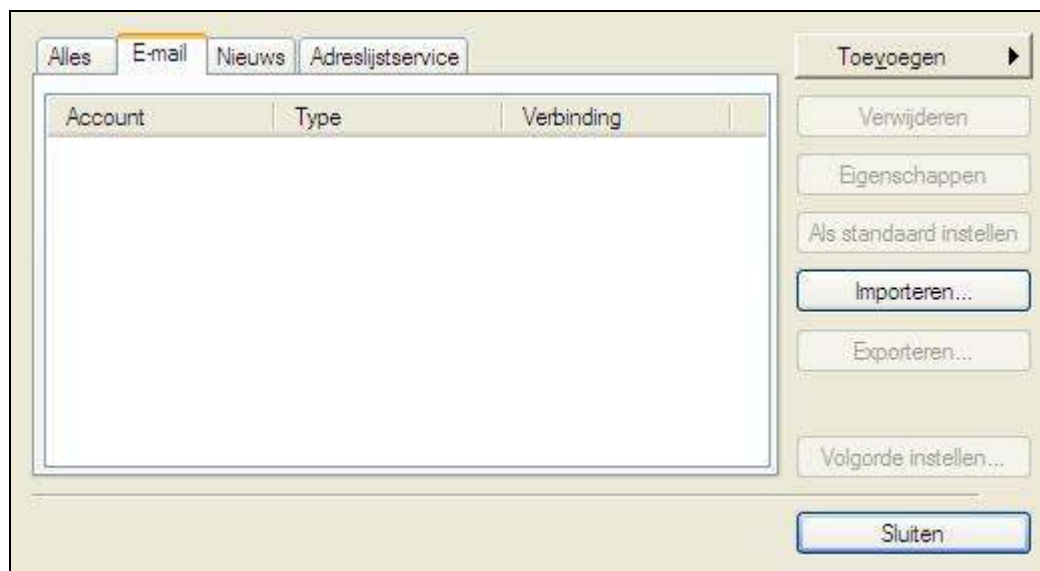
Alles | E-mail | Nieuws | Adreslijstservice

| Account | Type | Verbinding |
|---|---|---|

Toevoegen

Verwijderen

Eigenschappen

Als standaard instellen

Importeren...

Exporteren...

Volgorde instellen...

Sluiten